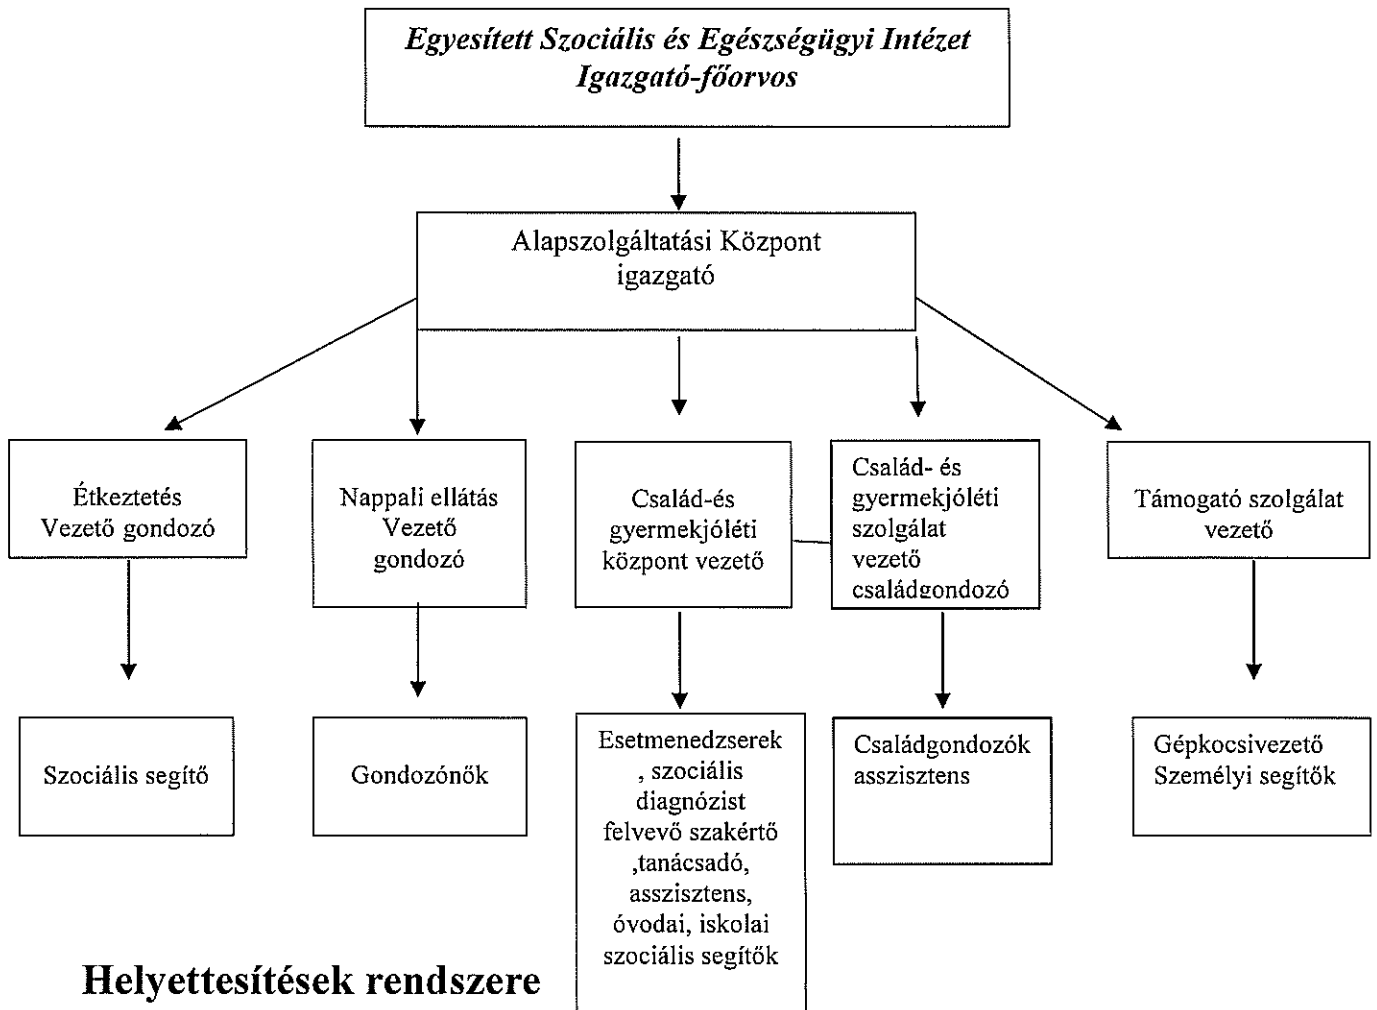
Egyesített Szociális és Egészségügyi Intézet
Igazgató-főorvos

Alapszolgáltatási Központ
igazgató

Étkeztetés
Vezető gondozó

Nappali ellátás
Vezető
gondozó

Család-és
gyermekjóléti
központ vezető

Család- és
gyermekjóléti
szolgálat
vezető
családgondozó

Támogató szolgálat
vezető

Szociális segítő

Gondozónők

Esetmenedzserek
, szociális
diagnózist
felvevő szakértő
,tanácsadó,
asszisztens,
óvodai, iskolai
szociális segítők

Családgondozók
asszisztens

Gépkocsivezető
Személyi segítők

Helyettesítések rendszere